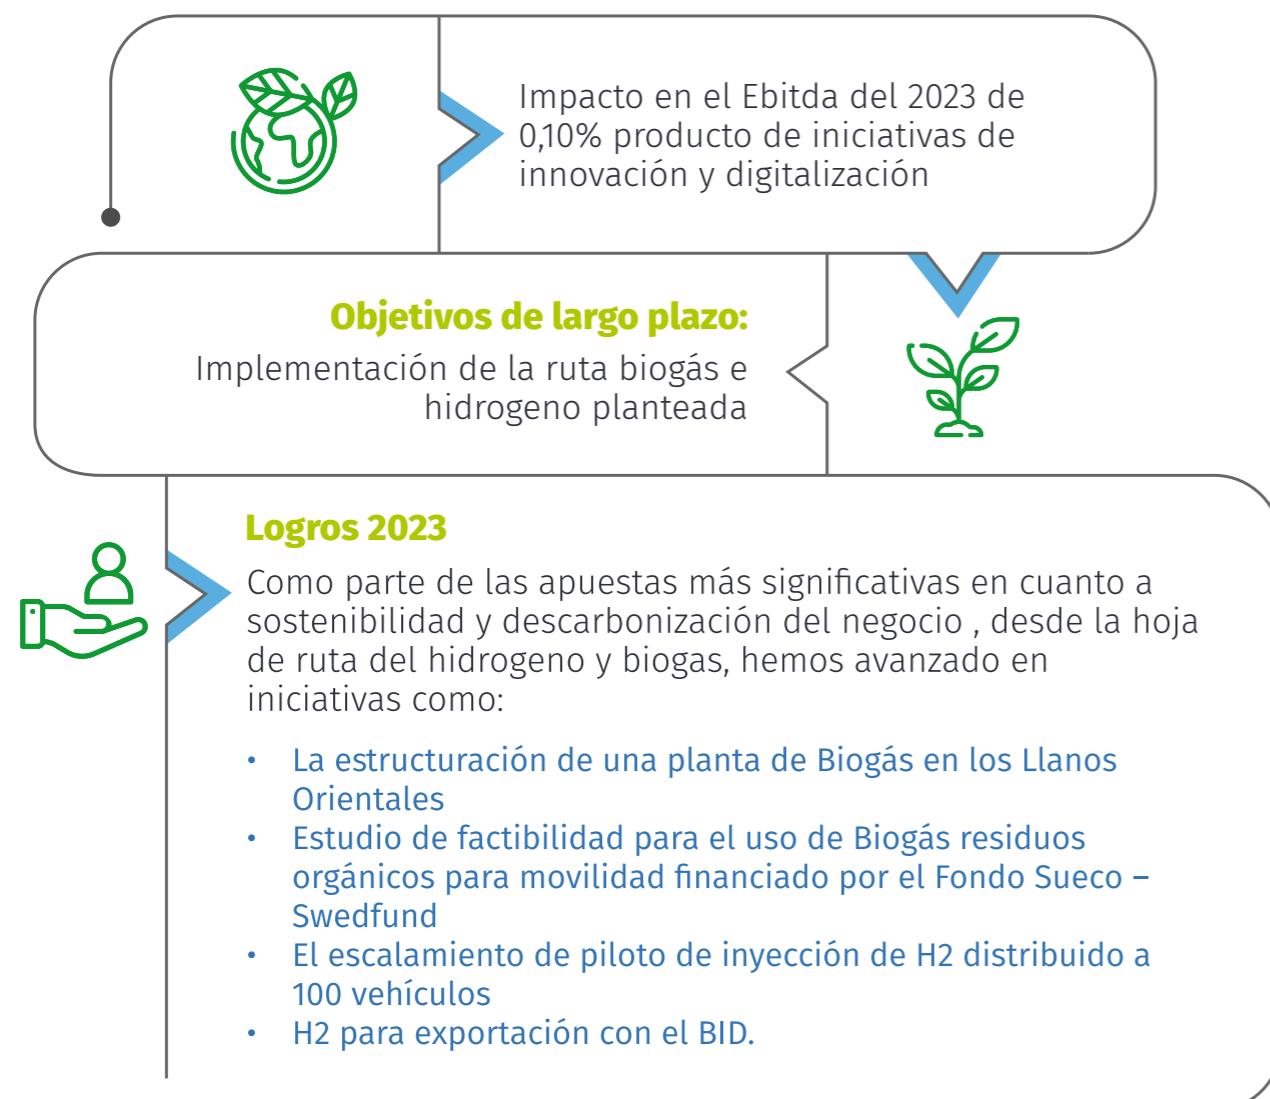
Impacto en el Ebitda del 2023 de 0,10% producto de iniciativas de innovación y digitalización

Objetivos de largo plazo:
Implementación de la ruta biogás e hidrogeno planteada

Logros 2023
Como parte de las apuestas más significativas en cuanto a sostenibilidad y descarbonización del negocio , desde la hoja de ruta del hidrogeno y biogas, hemos avanzado en iniciativas como:

• La estructuración de una planta de Biogás en los Llanos Orientales
• Estudio de factibilidad para el uso de Biogás residuos orgánicos para movilidad financiado por el Fondo Sueco – Swedfund
• El escalamiento de piloto de inyección de H2 distribuido a 100 vehículos
• H2 para exportación con el BID.